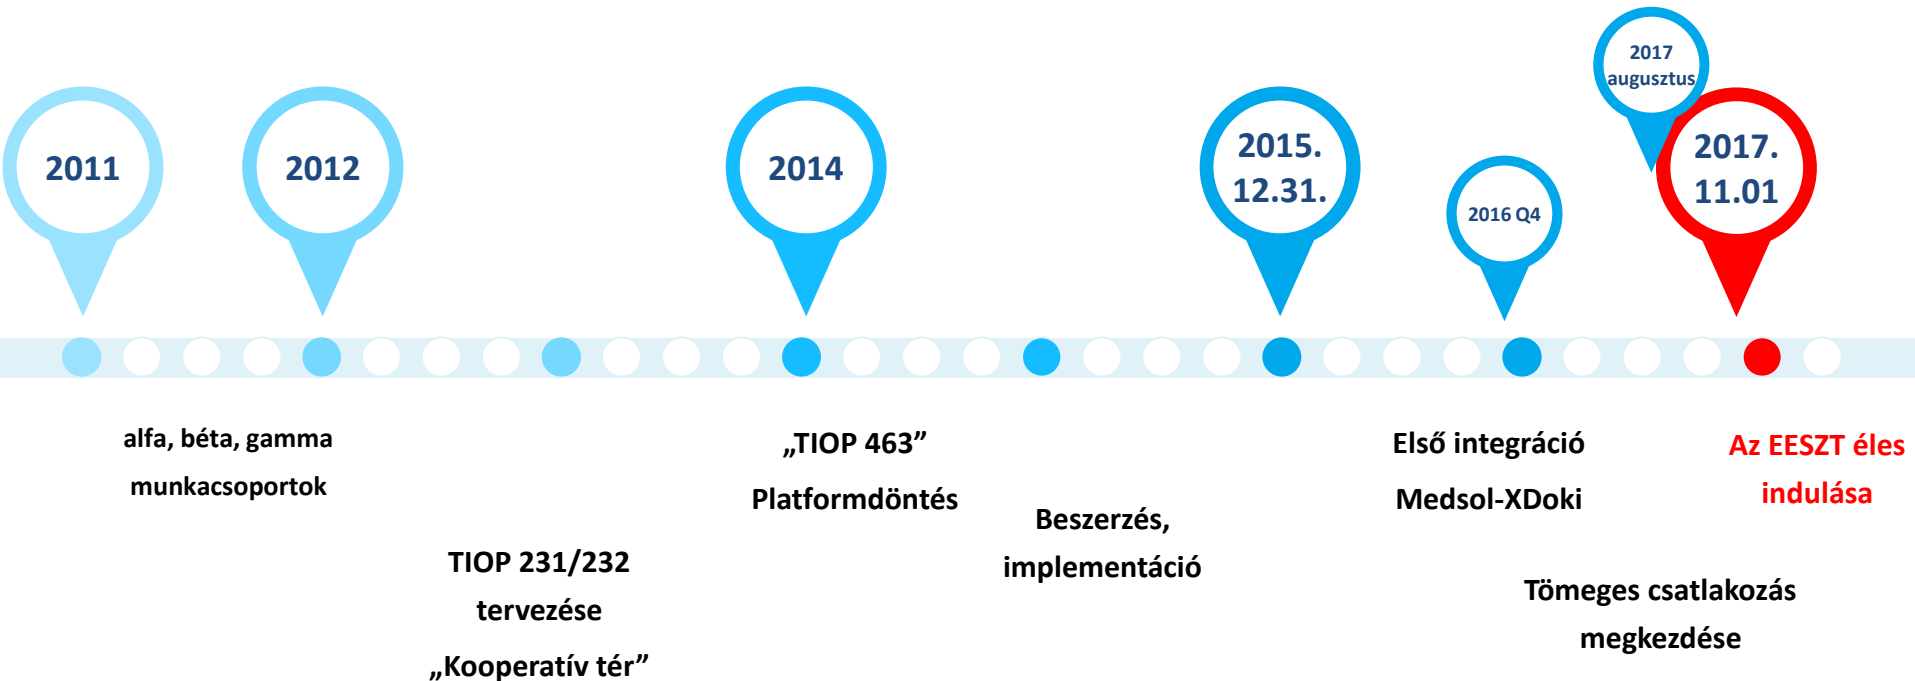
2011

2012

2014

2015.
12.31.

2016 Q4

2017
augusztus

2017.
11.01

alfa, béta, gamma
munkacsoportok

TIOP 231/232
tervezése
„Kooperatív tér”

„TIOP 463”
Platformdöntés

Beszerzés,
implementáció

Első integráció
Medsol-XDoki

Tömeges csatlakozás
megkezdése

Az EESZT éles
indulása